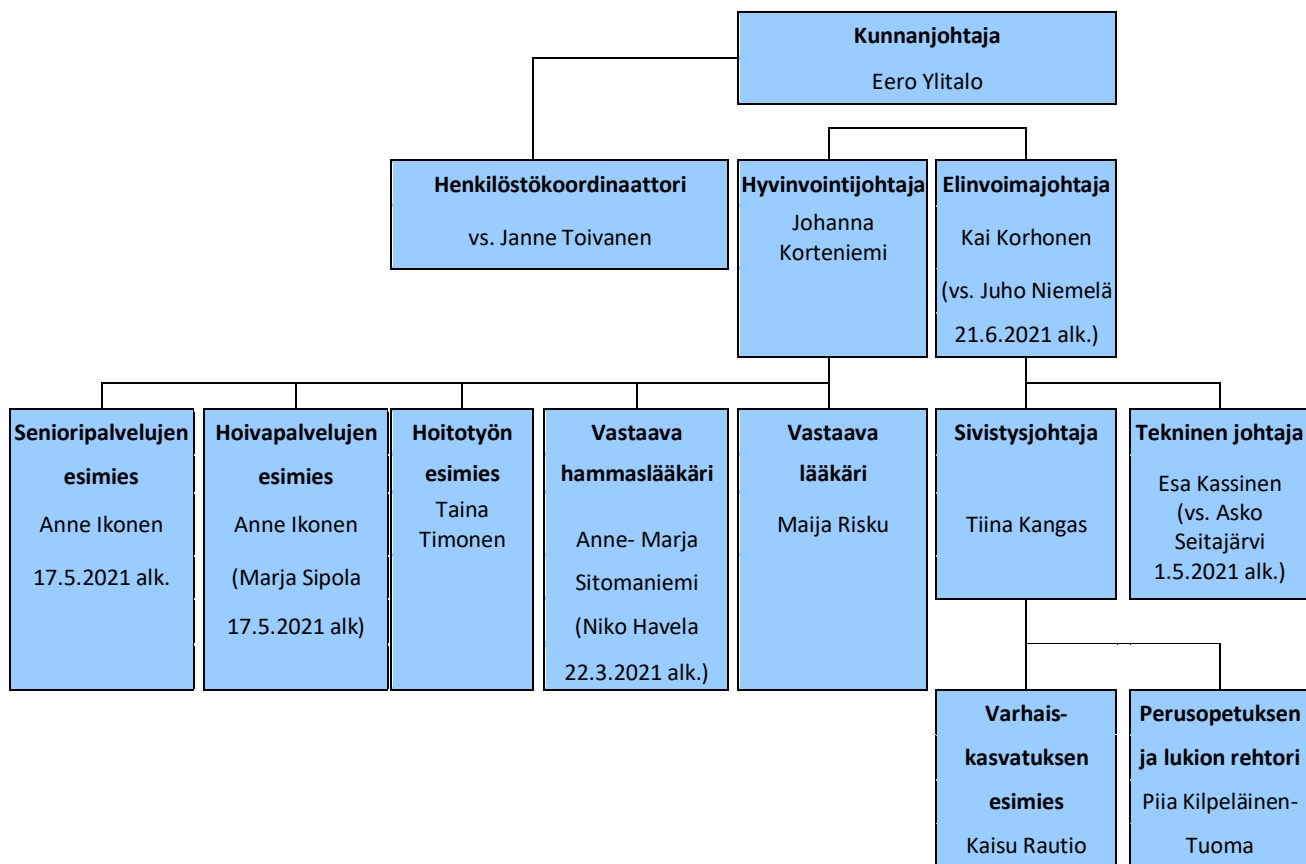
Kunnanjohtaja
Eero Ylitalo

Henkilöstökoordinaattori
vs. Janne Toivanen

Hyvinvointijohtaja
Johanna Korteniemi

Elinvoimajohtaja
Kai Korhonen
(vs. Juho Niemelä 21.6.2021 alk.)

Senioripalvelujen esimies
Anne Ikonen
17.5.2021 alk.

Hoivapalvelujen esimies
Anne Ikonen
(Marja Sipola 17.5.2021 alk)

Hoitotyön esimies
Taina Timonen

Vastaava hammaslääkäri
Anne- Marja Sitomaniemi
(Niko Havela 22.3.2021 alk.)

Vastaava lääkäri
Maija Risku

Sivistysjohtaja
Tiina Kangas

Tekninen johtaja
Esa Kassinen
(vs. Asko Seitajärvi 1.5.2021 alk.)

Varhais-kasvatuksen esimies
Kaisu Rautio

Perusopetuksen ja lukion rehtori
Piia Kilpeläinen-Tuoma